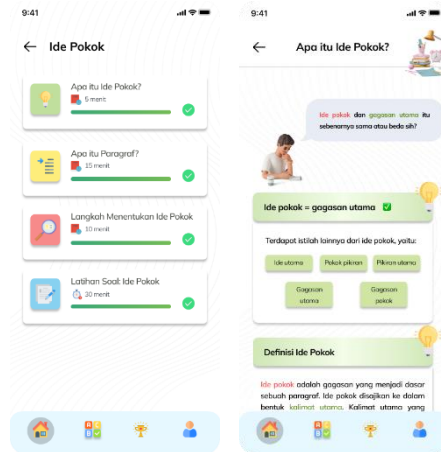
9:41

Ide Pokok

Apa itu Ide Pokok?
5 menit

Apa itu Paragraf?
15 menit

Langkah Menentukan Ide Pokok
10 menit

Latihan Soal: Ide Pokok
30 menit

9:41

Apa itu Ide Pokok?

Ide pokok dan gagasan utama itu sebenarnya sama atau beda sih?

Ide pokok = gagasan utama ✅

Terdapat istilah lainnya dari ide pokok, yaitu:

Ide utama
Pokok pikiran
Pikiran utama
Gagasan utama
Gagasan pokok

Definisi Ide Pokok

Ide pokok adalah gagasan yang menjadi dasar sebuah paragraf. Ide pokok disajikan ke dalam bentuk kalimat utama. Kalimat utama yang